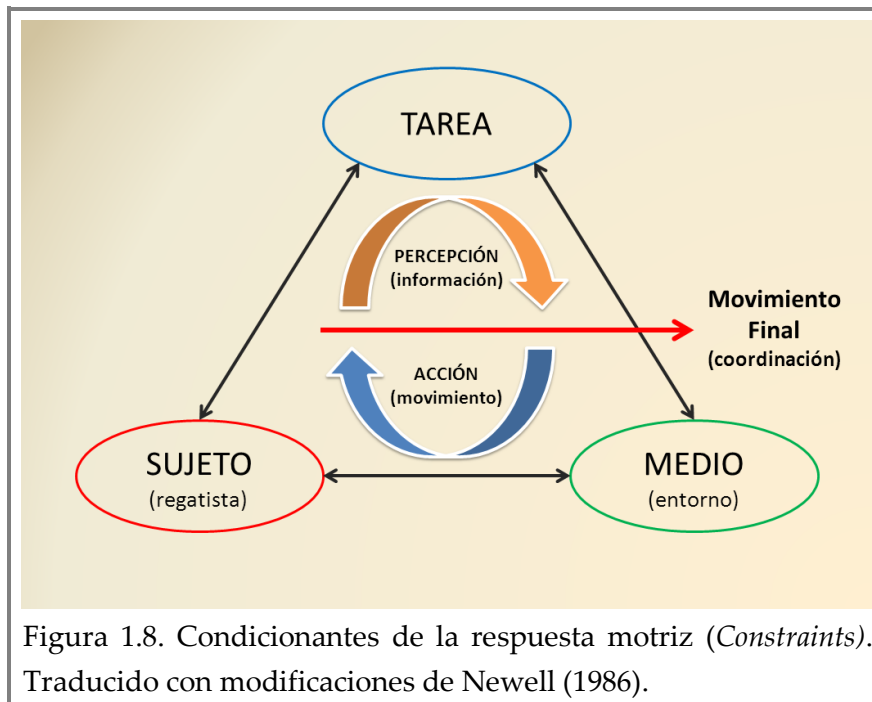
TAREA

PERCEPCIÓN
(información)

Movimiento
Final
(coordinación)

ACCIÓN
(movimiento)

SUJETO
(regatista)

MEDIO
(entorno)

Figura 1.8. Condicionantes de la respuesta motriz (*Constraints*). Traducido con modificaciones de Newell (1986).